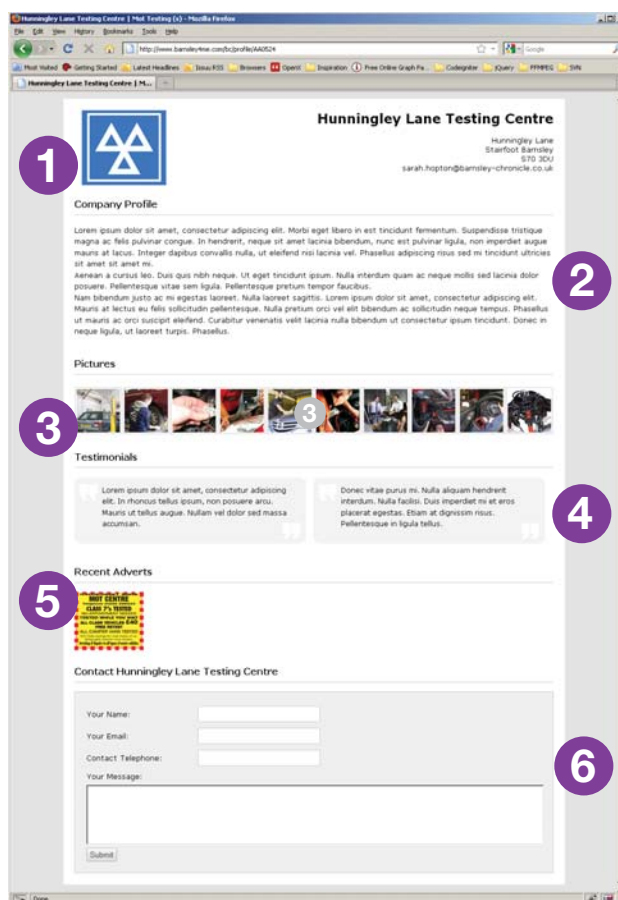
Hunningley Lane Testing Centre | Mot Testing (s) - Mozilla Firefox

File Edit View History Bookmarks Tools Help

http://www.barnsley4me.com/bc/profile/AA0524

Google

Most Visited Getting Started Latest Headlines Issuu RSS Browsers Opera Inspiration Free Online Graph Pa... Codeigniter jQuery FFMPEG SVN

Hunningley Lane Testing Centre | M...

1

Hunningley Lane Testing Centre

Hunningley Lane
Stairfoot Barnsley
S70 3DU
sarah.hopton@barnsley-chronicle.co.uk

Company Profile

Lorem ipsum dolor sit amet, consectetur adipiscing elit. Morbi eget libero in est tincidunt fermentum. Suspendisse tristique magna ac felis pulvinar congue. In hendrerit, neque sit amet lacinia bibendum, nunc est pulvinar ligula, non imperdiet augue mauris at lacus. Integer dapibus convallis nulla, ut eleifend nisi lacinia vel. Phasellus adipiscing risus sed mi tincidunt ultricies sit amet sit amet mi.
Aenean a cursus leo. Duis quis nibh neque. Ut eget tincidunt ipsum. Nulla interdum quam ac neque mollis sed lacinia dolor posuere. Pellentesque vitae sem ligula. Pellentesque pretium tempor faucibus.
Nam bibendum justo ac mi egestas laoreet. Nulla laoreet sagittis. Lorem ipsum dolor sit amet, consectetur adipiscing elit. Mauris at lectus eu felis sollicitudin pellentesque. Nulla pretium orci vel elit bibendum ac sollicitudin neque tempus. Phasellus ut mauris ac orci suscipit eleifend. Curabitur venenatis velit lacinia nulla bibendum ut consectetur ipsum tincidunt. Donec in neque ligula, ut laoreet turpis. Phasellus.

2

Pictures

3

3

Testimonials

Lorem ipsum dolor sit amet, consectetur adipiscing elit. In rhoncus tellus ipsum, non posuere arcu. Mauris ut tellus augue. Nullam vel dolor sed massa accumsan.

Donec vitae purus mi. Nulla aliquam hendrerit interdum. Nulla facilisi. Duis imperdiet mi et eros placerat egestas. Etiam at dignissim risus. Pellentesque in ligula tellus.

4

Recent Adverts

5

MOT CENTRE
CLASS 7's TESTED
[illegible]

Contact Hunningley Lane Testing Centre

Your Name:

Your Email:

Contact Telephone:

Your Message:

Submit

6

Done